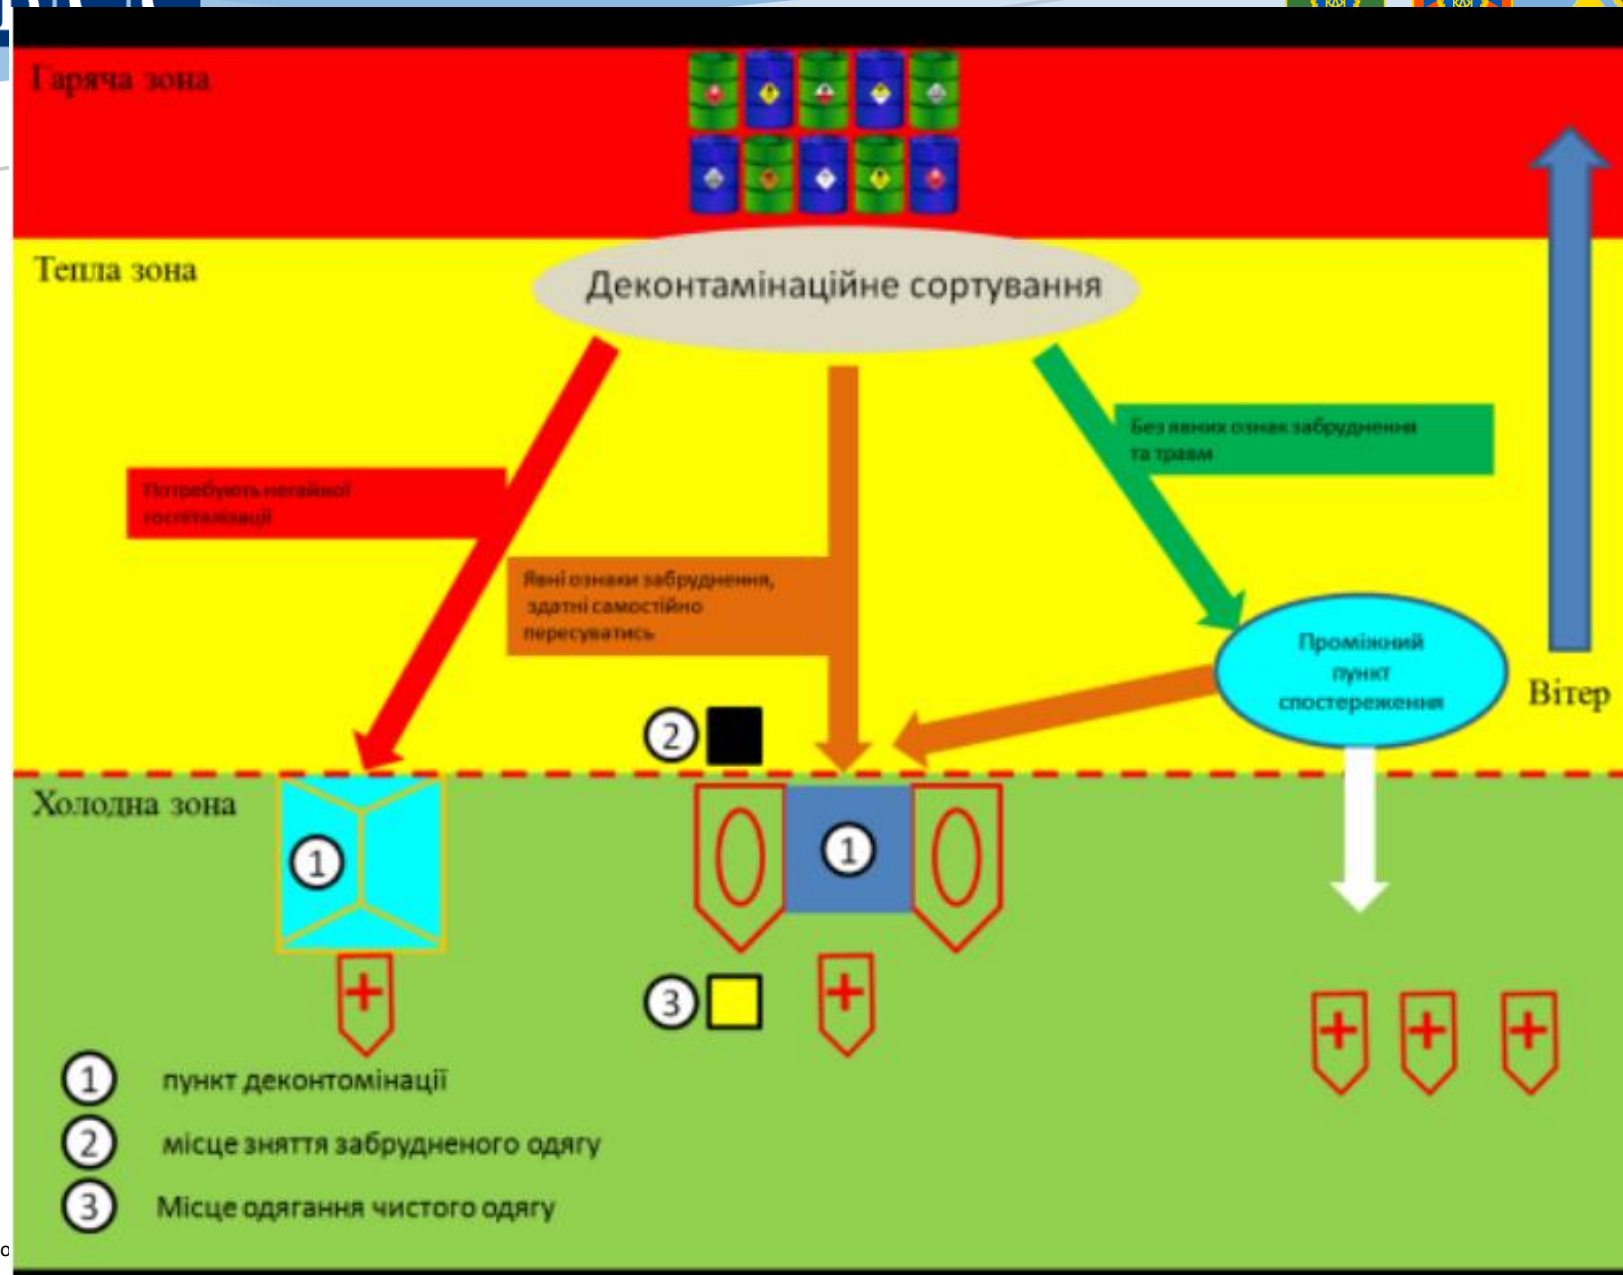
Гаряча зона

Тепла зона

Деконтамінаційне сортування

Потребують негайної госпіталізації

Явні ознаки забруднення, здатні самостійно пересуватись

Без явних ознак забруднення та травм

Проміжний пункт спостереження

Вітер

Холодна зона

2

1

1

3

1 пункт деконтомінації

2 місце зняття забрудненого одягу

3 Місце одягання чистого одягу